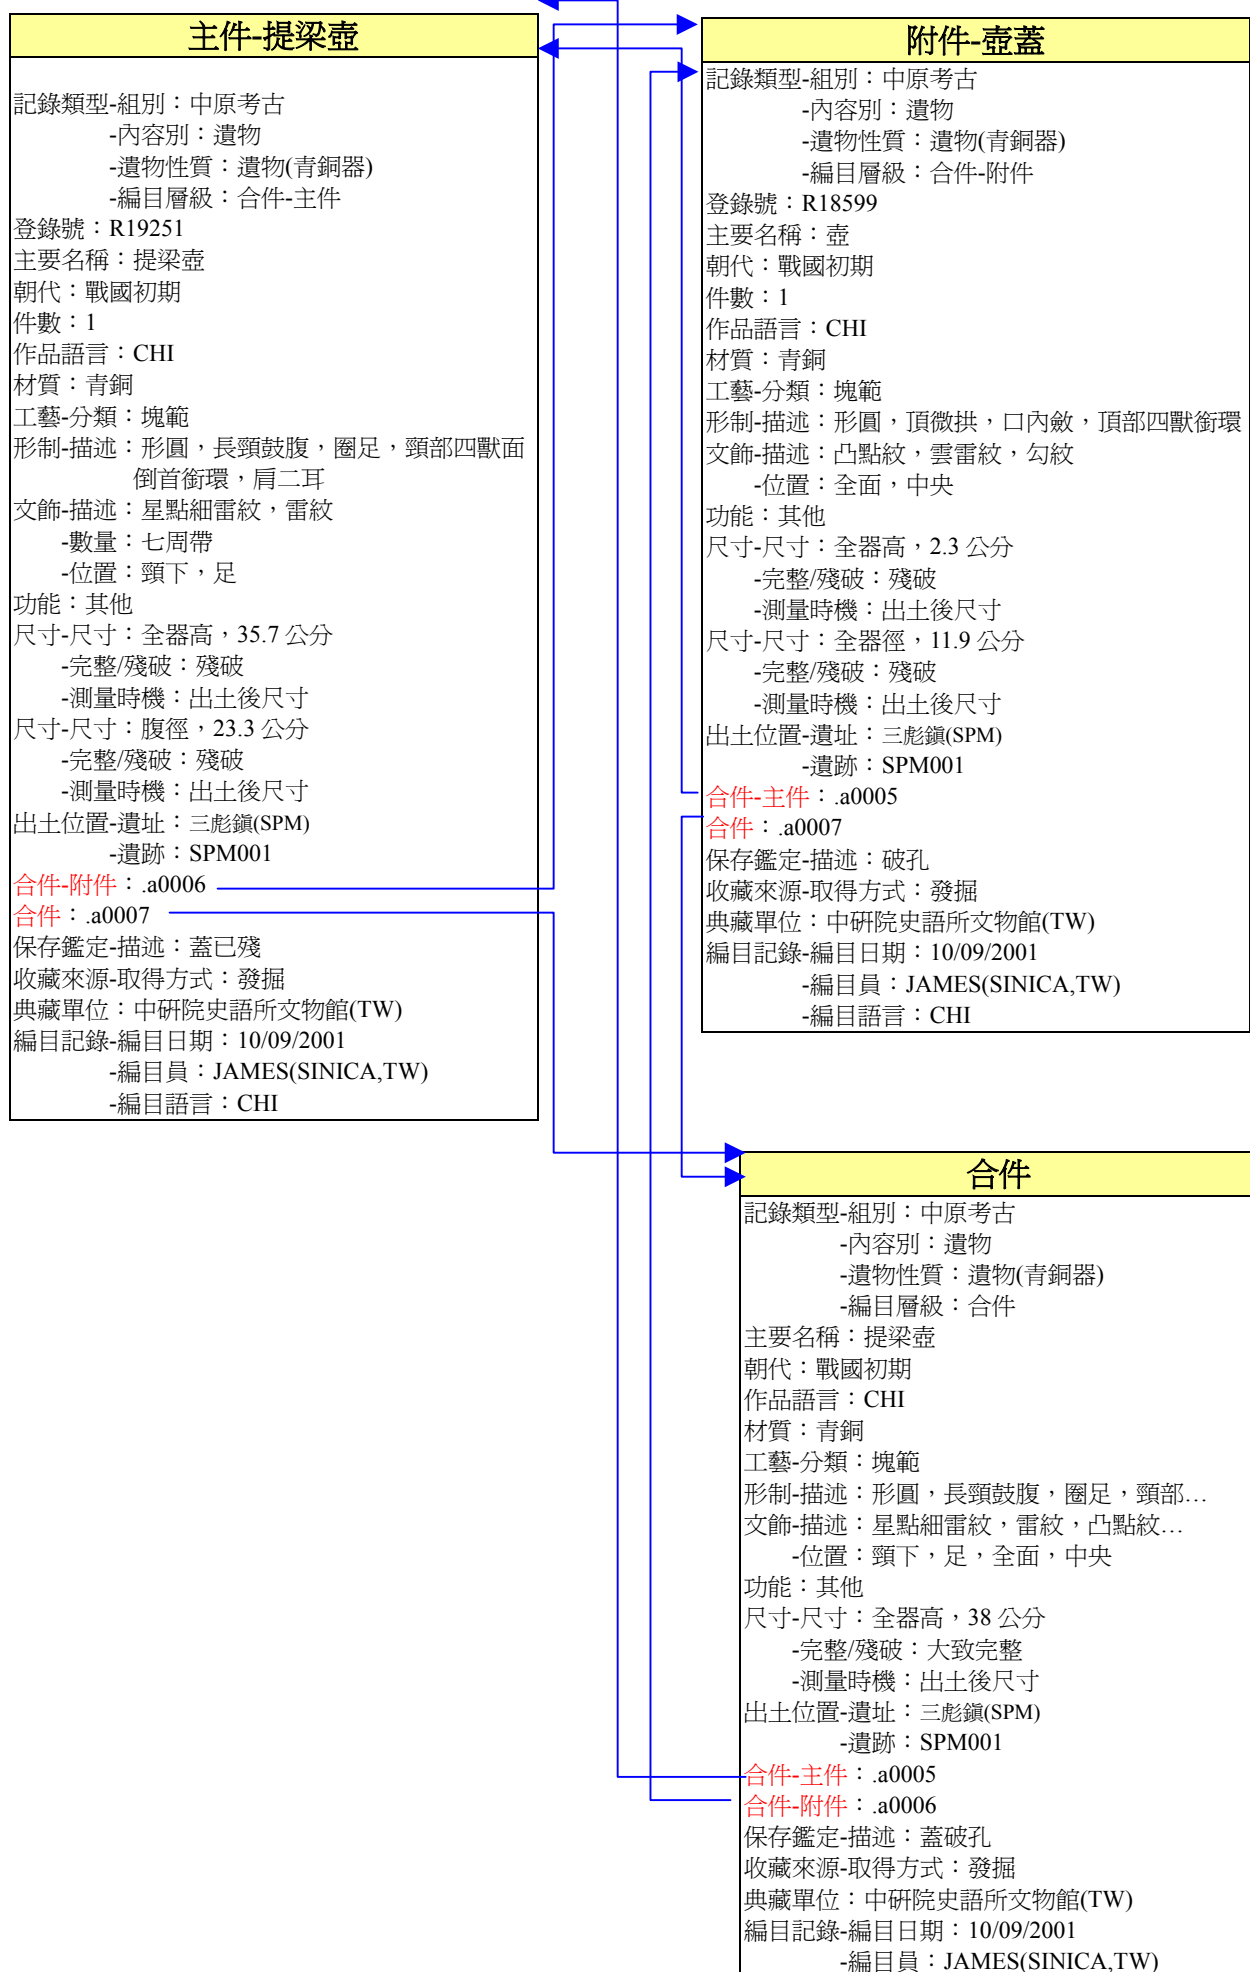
主件-提梁壺

記錄類型-組別：中原考古
-內容別：遺物
-遺物性質：遺物(青銅器)
-編目層級：合件-主件
登錄號：R19251
主要名稱：提梁壺
朝代：戰國初期
件數：1
作品語言：CHI
材質：青銅
工藝-分類：塊範
形制-描述：形圓，長頸鼓腹，圈足，頸部四獸面倒首銜環，肩二耳
文飾-描述：星點細雷紋，雷紋
-數量：七周帶
-位置：頸下，足
功能：其他
尺寸-尺寸：全器高，35.7 公分
-完整/殘破：殘破
-測量時機：出土後尺寸
尺寸-尺寸：腹徑，23.3 公分
-完整/殘破：殘破
-測量時機：出土後尺寸
出土位置-遺址：三彪鎮(SPM)
-遺跡：SPM001
合件-附件：.a0006
合件：.a0007
保存鑑定-描述：蓋已殘
收藏來源-取得方式：發掘
典藏單位：中研院史語所文物館(TW)
編目記錄-編目日期：10/09/2001
-編目員：JAMES(SINICA,TW)
-編目語言：CHI

附件-壺蓋

記錄類型-組別：中原考古
-內容別：遺物
-遺物性質：遺物(青銅器)
-編目層級：合件-附件
登錄號：R18599
主要名稱：壺
朝代：戰國初期
件數：1
作品語言：CHI
材質：青銅
工藝-分類：塊範
形制-描述：形圓，頂微拱，口內斂，頂部四獸銜環
文飾-描述：凸點紋，雲雷紋，勾紋
-位置：全面，中央
功能：其他
尺寸-尺寸：全器高，2.3 公分
-完整/殘破：殘破
-測量時機：出土後尺寸
尺寸-尺寸：全器徑，11.9 公分
-完整/殘破：殘破
-測量時機：出土後尺寸
出土位置-遺址：三彪鎮(SPM)
-遺跡：SPM001
合件-主件：.a0005
合件：.a0007
保存鑑定-描述：破孔
收藏來源-取得方式：發掘
典藏單位：中研院史語所文物館(TW)
編目記錄-編目日期：10/09/2001
-編目員：JAMES(SINICA,TW)
-編目語言：CHI

合件

記錄類型-組別：中原考古
-內容別：遺物
-遺物性質：遺物(青銅器)
-編目層級：合件
主要名稱：提梁壺
朝代：戰國初期
作品語言：CHI
材質：青銅
工藝-分類：塊範
形制-描述：形圓，長頸鼓腹，圈足，頸部…
文飾-描述：星點細雷紋，雷紋，凸點紋…
-位置：頸下，足，全面，中央
功能：其他
尺寸-尺寸：全器高，38 公分
-完整/殘破：大致完整
-測量時機：出土後尺寸
出土位置-遺址：三彪鎮(SPM)
-遺跡：SPM001
合件-主件：.a0005
合件-附件：.a0006
保存鑑定-描述：蓋破孔
收藏來源-取得方式：發掘
典藏單位：中研院史語所文物館(TW)
編目記錄-編目日期：10/09/2001
-編目員：JAMES(SINICA,TW)